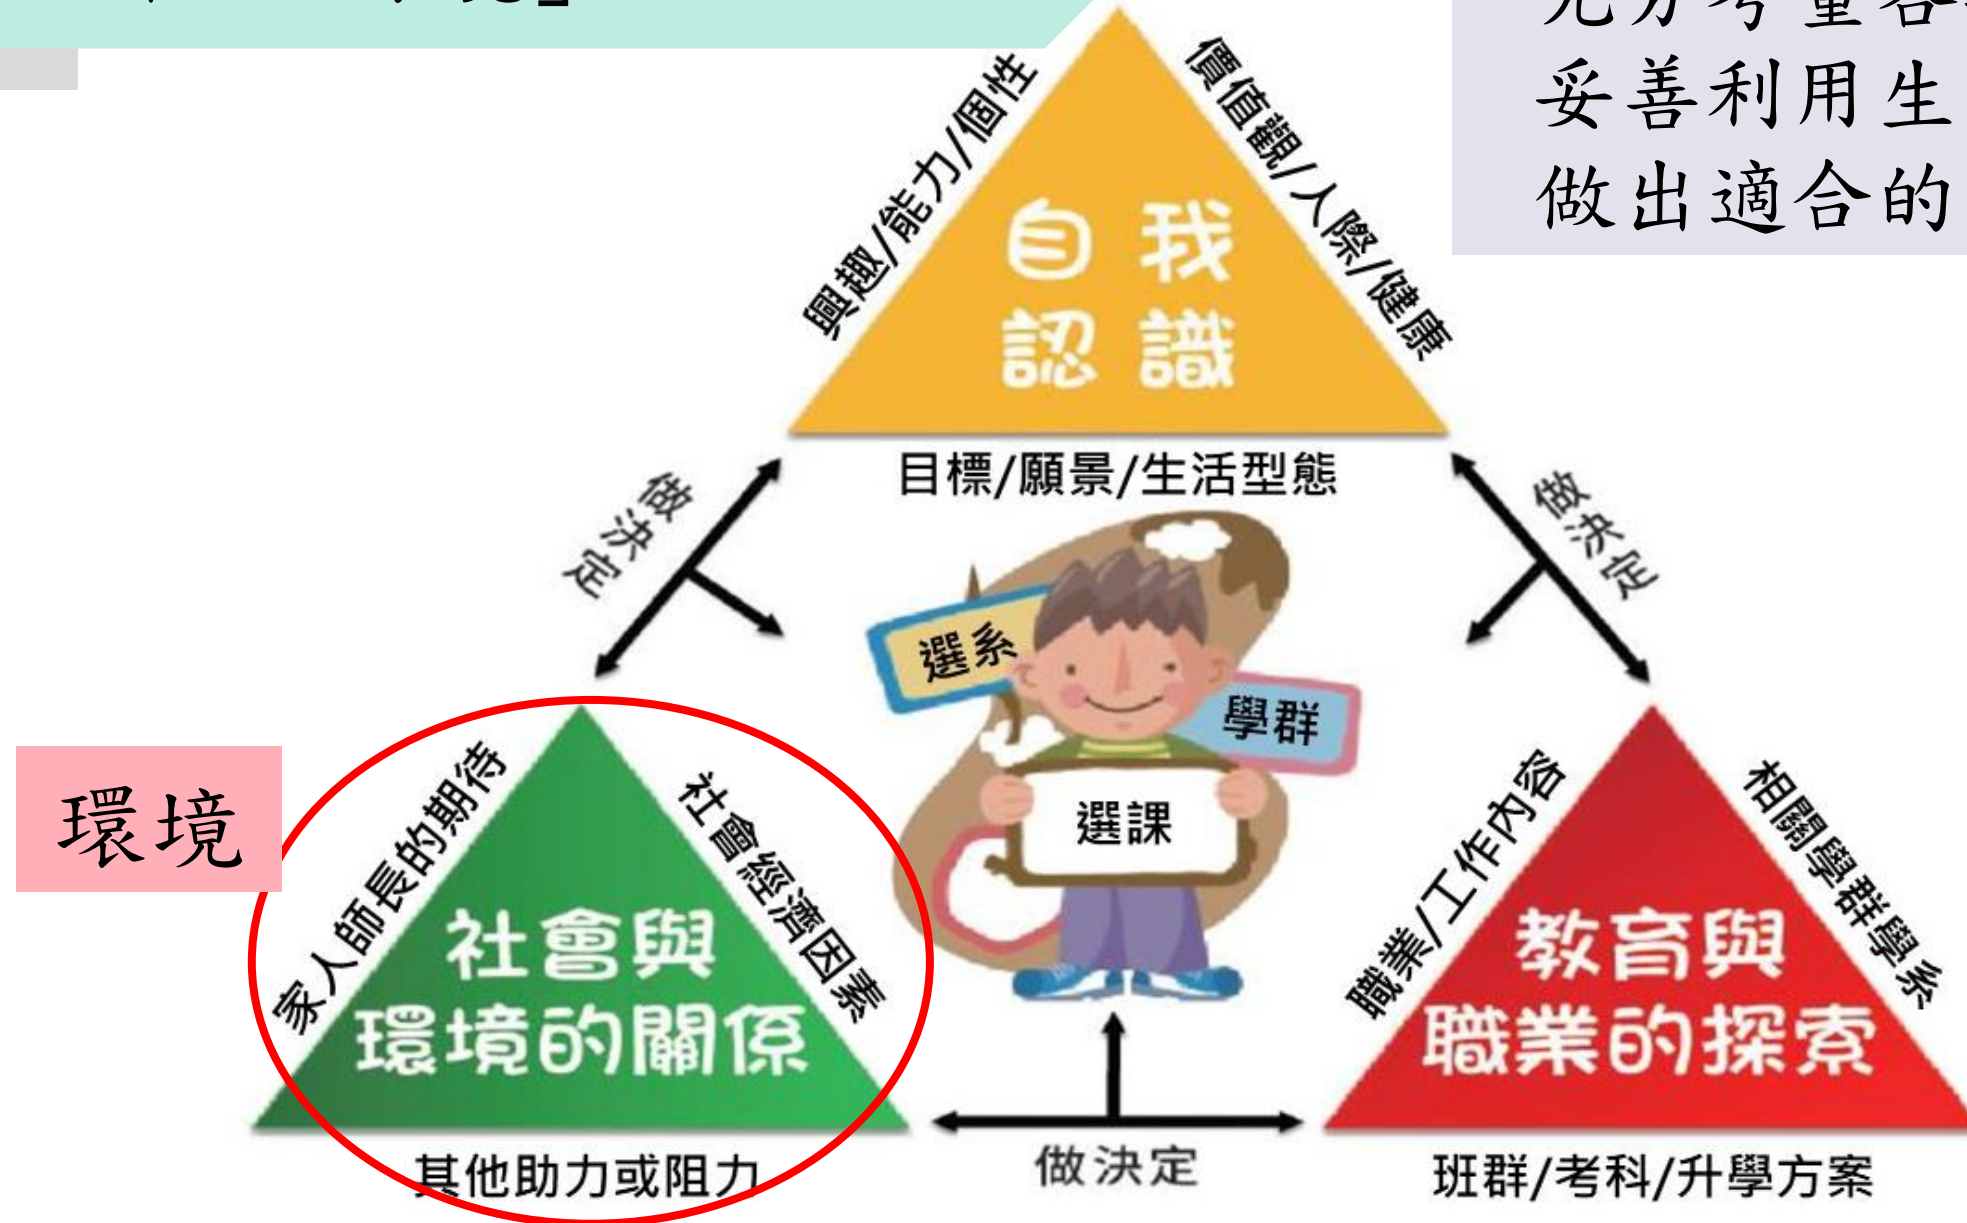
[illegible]

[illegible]
妥善利用生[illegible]
做出適合的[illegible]

興趣/能力/個性
價值觀/人際/健康
自我
認識
目標/願景/生活型態

做決定
做決定

選系
學群
選課

環境

家人師長的期待
社會經濟因素
社會與
環境的關係
其他助力或阻力

做決定

職業/工作內容
相關學群學系
教育與
職業的探索
班群/考科/升學方案